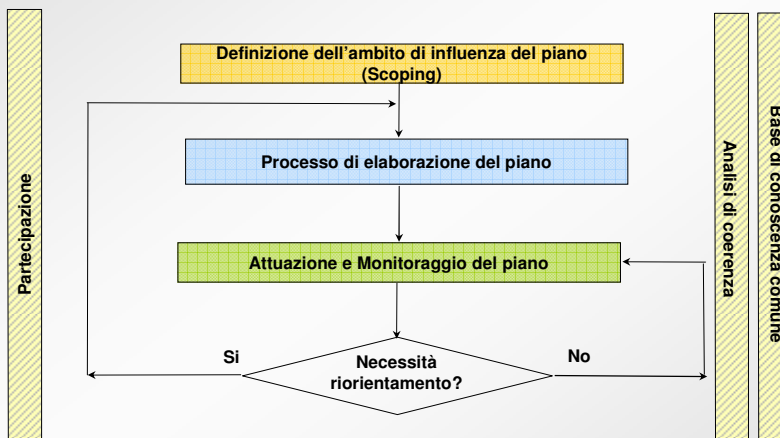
Partecipazione

Definizione dell’ambito di influenza del piano (Scoping)

Processo di elaborazione del piano

Attuazione e Monitoraggio del piano

Si

Necessità riorientamento?

No

Analisi di coerenza

Base di conoscenza comune